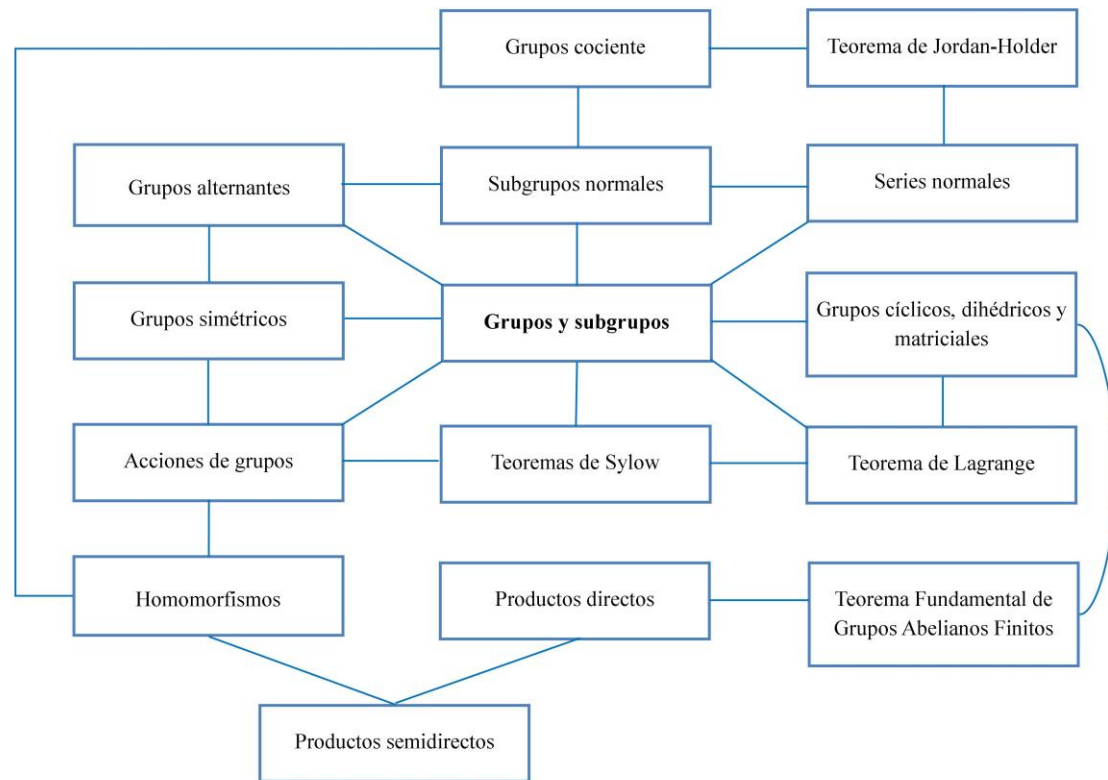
Grupos cociente

Teorema de Jordan-Holder

Grupos alternantes

Subgrupos normales

Series normales

Grupos simétricos

**Grupos y subgrupos**

Grupos cíclicos, dihédricos y matriciales

Acciones de grupos

Teoremas de Sylow

Teorema de Lagrange

Homomorfismos

Productos directos

Teorema Fundamental de Grupos Abelianos Finitos

Productos semidirectos